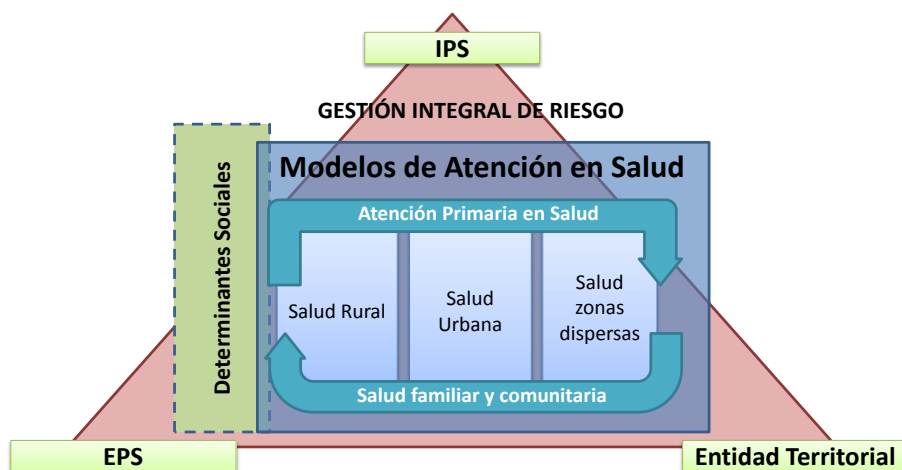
IPS

GESTIÓN INTEGRAL DE RIESGO

Determinantes Sociales

Modelos de Atención en Salud

Atención Primaria en Salud

Salud Rural

Salud Urbana

Salud zonas dispersas

Salud familiar y comunitaria

EPS

Entidad Territorial